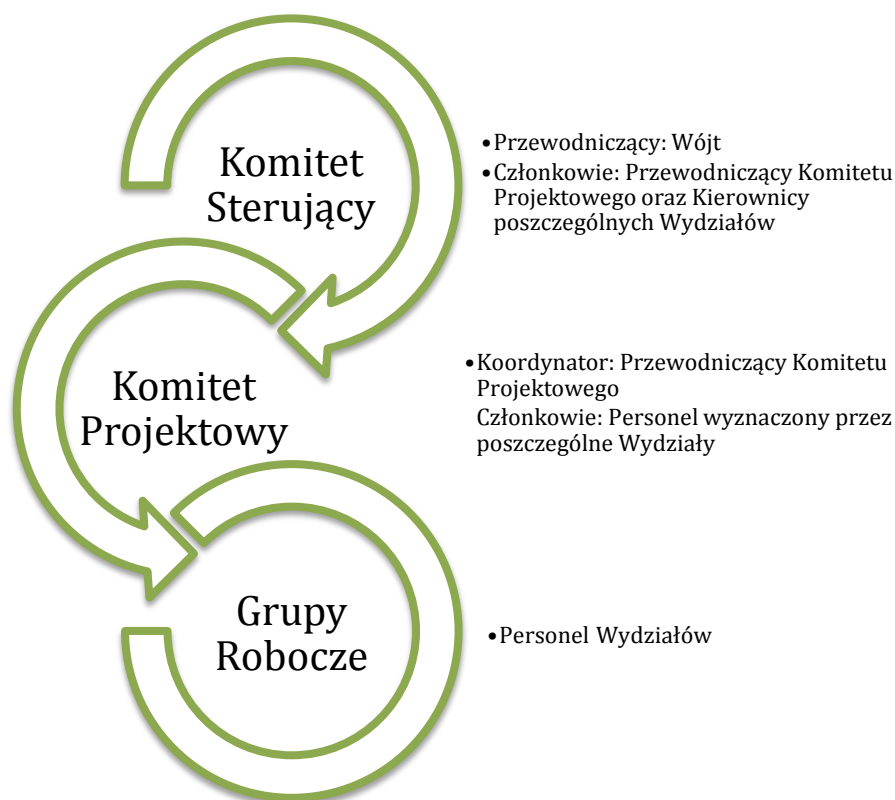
Komitet Sterujący

•Przewodniczący: Wójt
•Członkowie: Przewodniczący Komitetu Projektowego oraz Kierownicy poszczególnych Wydziałów

Komitet Projektowy

•Koordynator: Przewodniczący Komitetu Projektowego
Członkowie: Personel wyznaczony przez poszczególne Wydziały

Grupy Robocze

•Personel Wydziałów